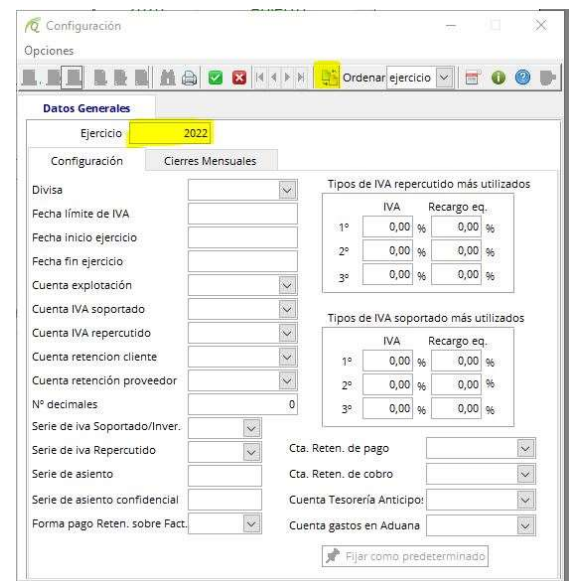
Configuración

Opciones

Ordenar ejercicio

Datos Generales

Ejercicio 2022

Configuración | Cierres Mensuales

Divisa

Fecha límite de IVA

Fecha inicio ejercicio

Fecha fin ejercicio

Cuenta explotación

Cuenta IVA soportado

Cuenta IVA repercutido

Cuenta retencion cliente

Cuenta retención proveedor

Nº decimales 0

Serie de iva Soportado/Inver.

Serie de iva Repercutido

Serie de asiento

Serie de asiento confidencial

Forma pago Reten. sobre Fact.

Tipos de IVA repercutido más utilizados

| | IVA | Recargo eq. |
|---|---|---|
| 1º | 0,00 % | 0,00 % |
| 2º | 0,00 % | 0,00 % |
| 3º | 0,00 % | 0,00 % |

Tipos de IVA soportado más utilizados

| | IVA | Recargo eq. |
|---|---|---|
| 1º | 0,00 % | 0,00 % |
| 2º | 0,00 % | 0,00 % |
| 3º | 0,00 % | 0,00 % |

Cta. Reten. de pago

Cta. Reten. de cobro

Cuenta Tesorería Anticipo:

Cuenta gastos en Aduana

Fijar como predeterminado